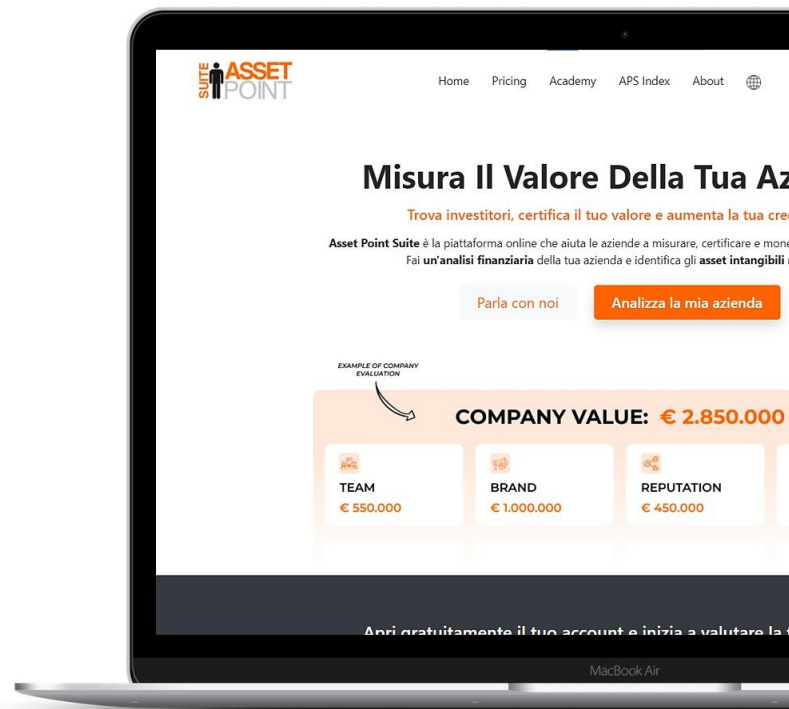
SUITE ASSET POINT

Home Pricing Academy APS Index About

Misura Il Valore Della Tua Az

Trova investitori, certifica il tuo valore e aumenta la tua cre

**Asset Point Suite** è la piattaforma online che aiuta le aziende a misurare, certificare e mon
Fai **un'analisi finanziaria** della tua azienda e identifica gli **asset intangibili**

Parla con noi

Analizza la mia azienda

EXAMPLE OF COMPANY EVALUATION

COMPANY VALUE: € 2.850.000

TEAM
€ 550.000

BRAND
€ 1.000.000

REPUTATION
€ 450.000

Apri gratuitamente il tuo account e inizia a valutare la

MacBook Air